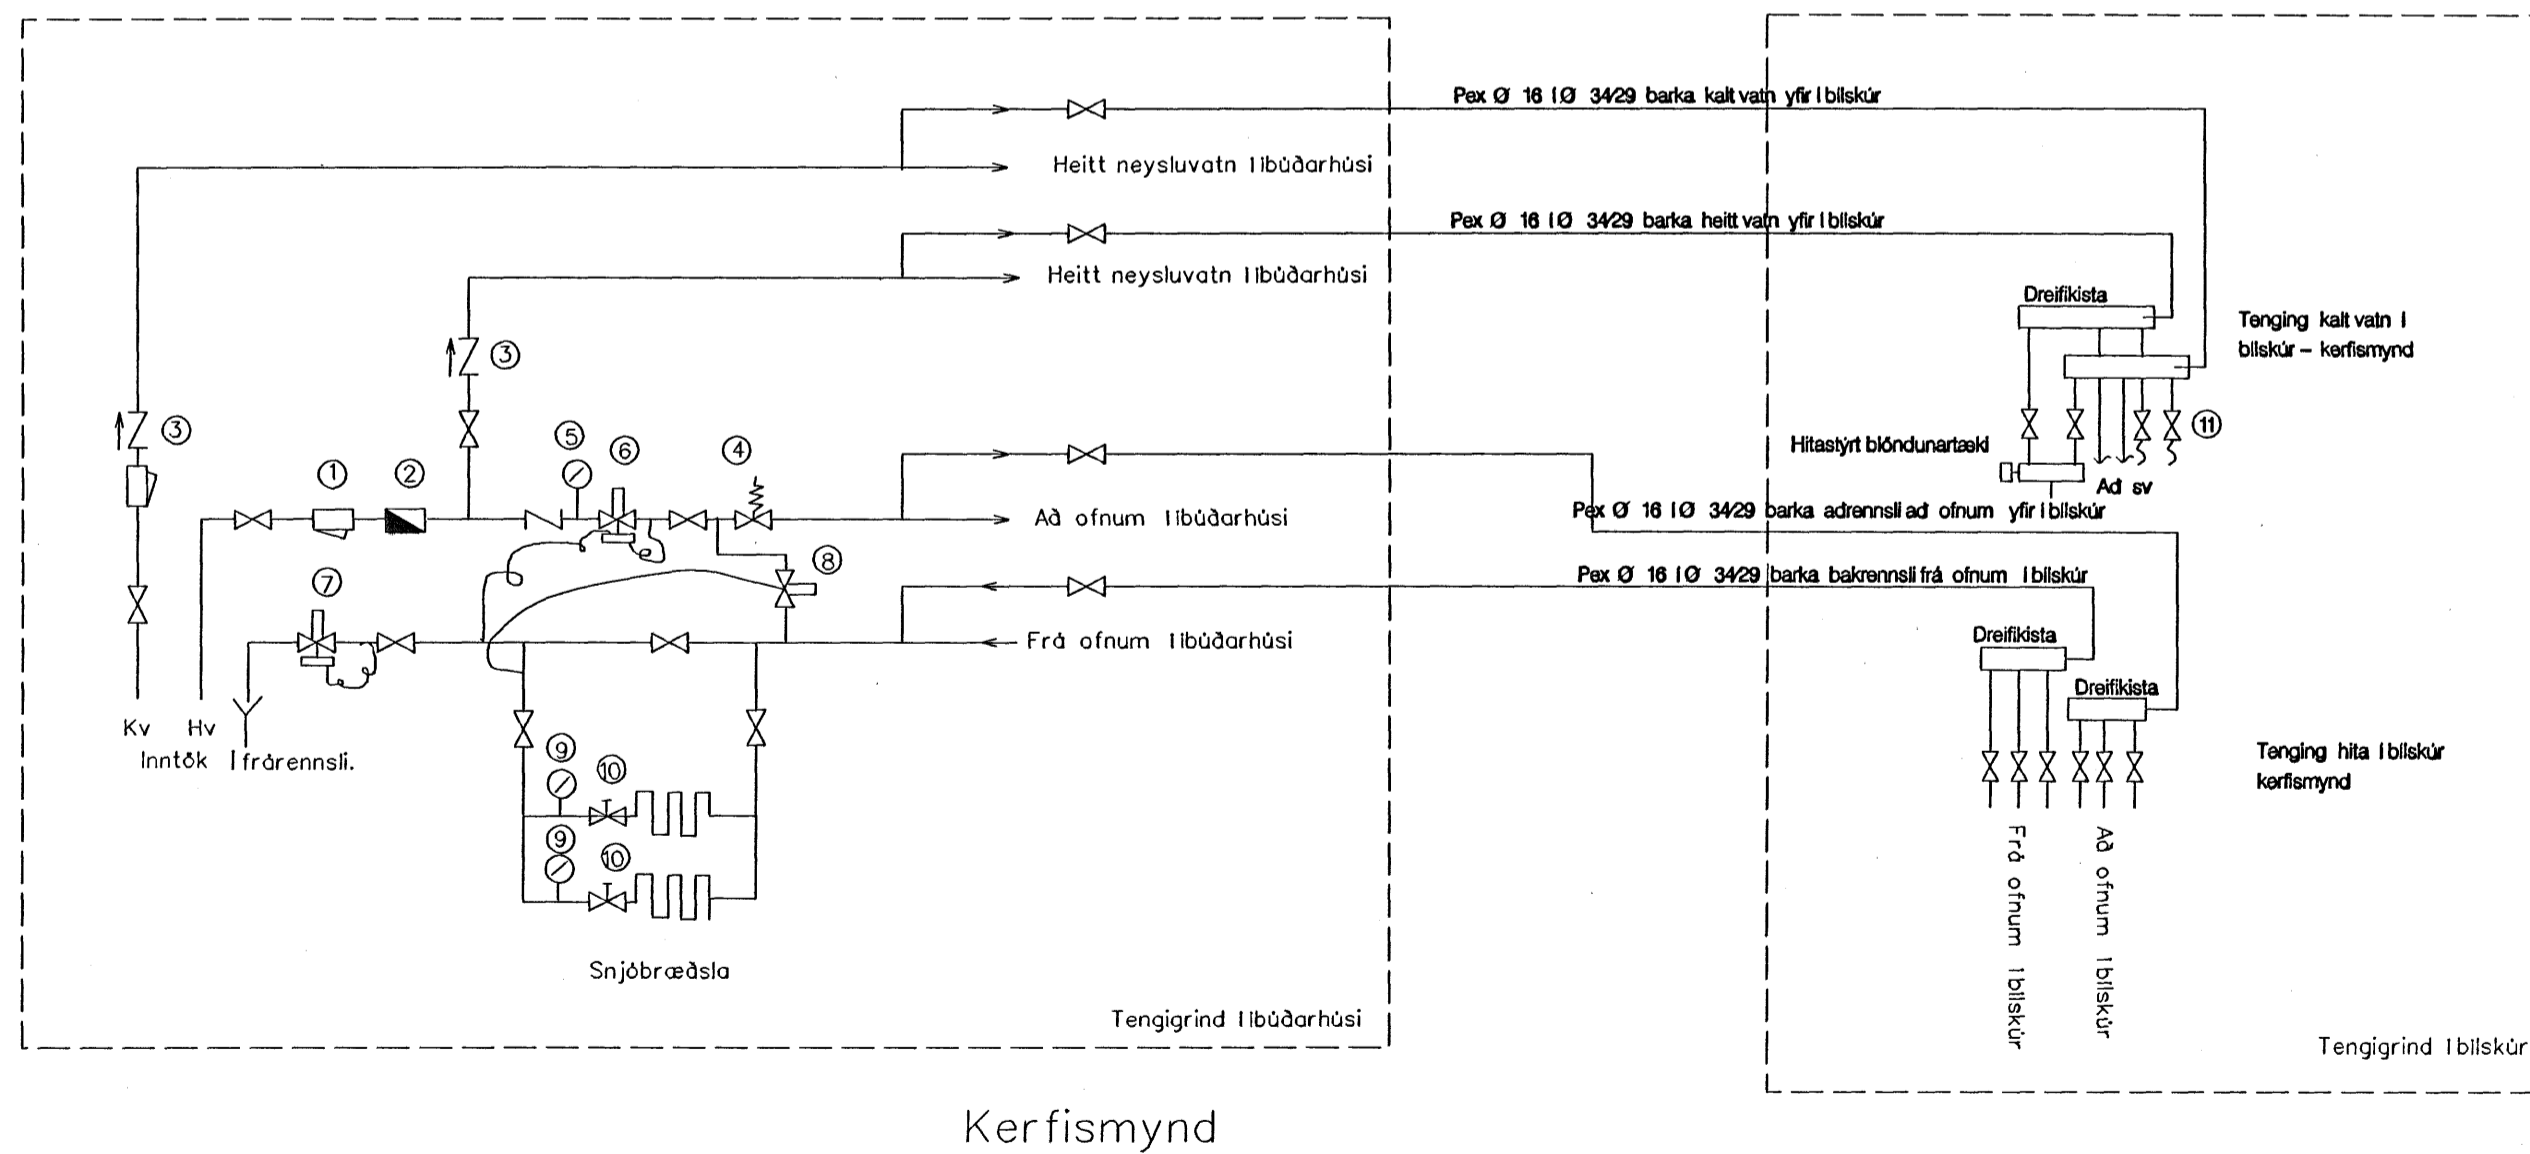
Pex Ø 16 I Ø 34/29 barka kalt vatn yfir í bílskúr

Heitt neysluvatn í íbúðarhúsi

Pex Ø 16 I Ø 34/29 barka heitt vatn yfir í bílskúr

Heitt neysluvatn í íbúðarhúsi

Dreifikista

Tenging kalt vatn í bílskúr – kerfismynd

3

3

11

Hitastýrt blöndunartæki

5 6 4

1 2

Að sv

Að ofnum í íbúðarhúsi

Pex Ø 16 I Ø 34/29 barka aðrennsli að ofnum yfir í bílskúr

8

7

Pex Ø 16 I Ø 34/29 barka bakrennsli frá ofnum í bílskúr

Frá ofnum í íbúðarhúsi

Dreifikista

Dreifikista

Kv Hv

Inntök í frárennsli.

9 10

9 10

Tenging hita í bílskúr kerfismynd

Frá ofnum í bílskúr

Að ofnum í bílskúr

Snjóbræðsla

Tengigrind í íbúðarhúsi

Tengigrind í bílskúr

Kerfismynd